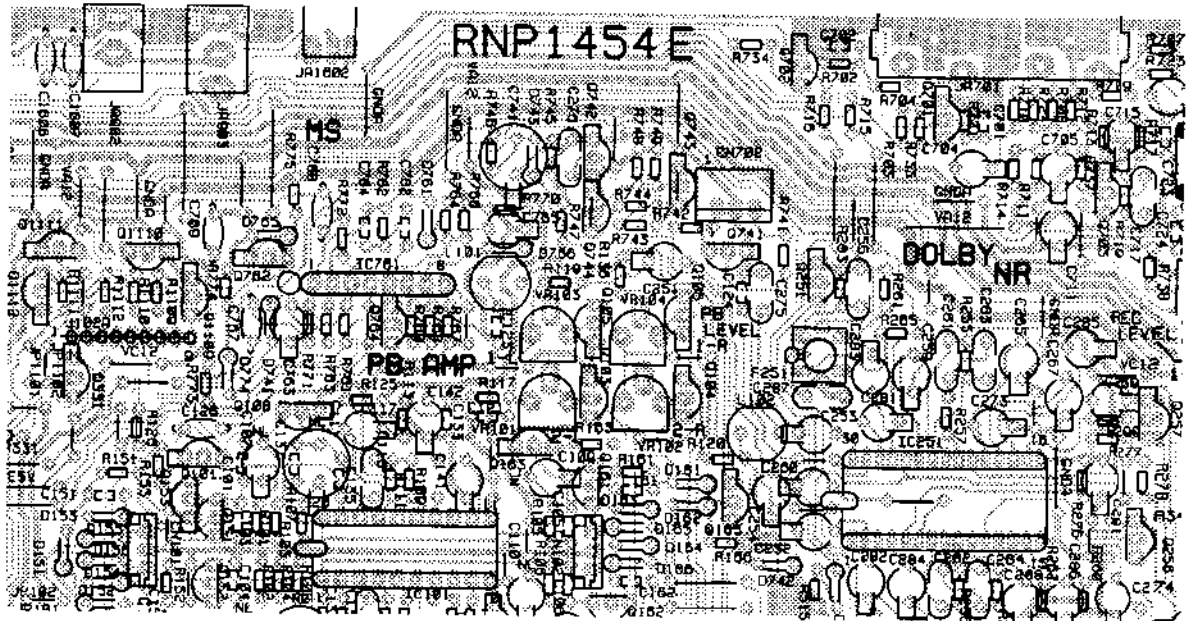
RNP1454E

JA1602

MS

R734

R702

C703

R704

R715

C704

C705

C715

R707

R725

VR18

GNDA

DOLBY NR

IC701

PB AMP

Q110

Q111

D702

D703

R771

R772

R773

R703

R125

C142

R117

VR101

VR103

VR104

VR102

PB LEVEL

1-R

2-R

R120

R161

D161

D163

D164

D165

D166

D162

R100

C102

C104

C106

IC101

Q101

C131

C133

R151

D151

D153

Q102

IC251

F251

C251

C252

C253

C255

C256

C257

C258

C259

C260

C261

C262

C263

C264

C265

C267

C273

C274

R205

R257

R277

R278

REC LEVEL

VC12

GND4

C202

C204

C206

C208

D256

D257

D741

D742

D743

D744

D745

D746

Q741

Q742

Q743

Q744

Q745

Q746

C741

C742

C743

C745

C746

C747

R741

R742

R743

R744

R745

R746

R747

R748

R749

SW702

VR12

GND6

Q701

Q702

Q703

Q704

Q705

R702

C702

VC12

R110

R112

R113

R114

R115

Q112

Q114

Q108

Q109

C126

C127

C128

C131

C132

C134

C135

R153

R155

R156

D152

D154

J8102

Q181

C708

C709

C710

R710

R711

R714

R717

R720

R730